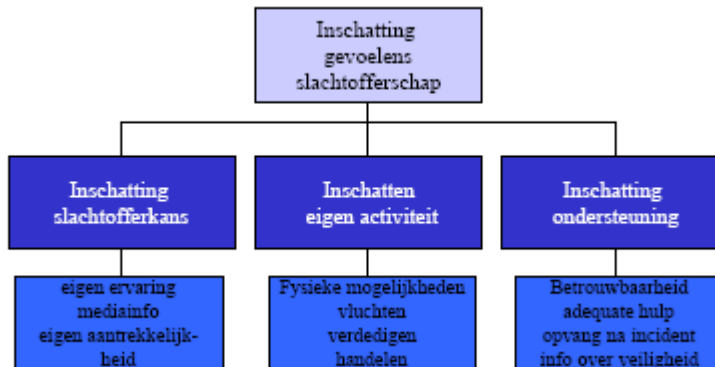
Inschatting gevoelens slachtofferschap

Inschatting slachtofferkans

Inschatten eigen activiteit

Inschatting ondersteuning

eigen ervaring
mediainfo
eigen aantrekkelijkheid

Fysieke mogelijkheden
vluchten
verdedigen
handelen

Betrouwbaarheid
adequate hulp
opvang na incident
info over veiligheid